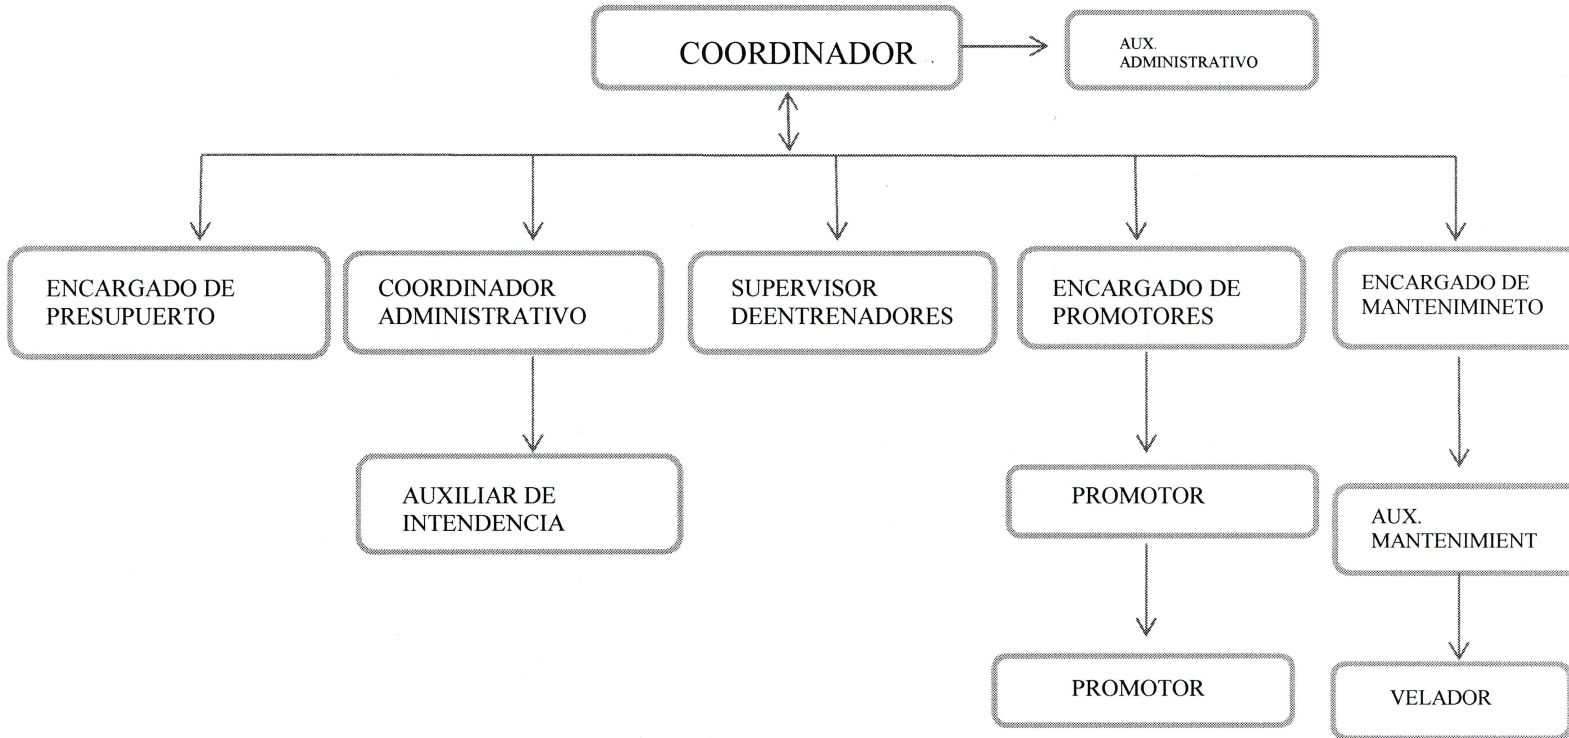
COORDINADOR

AUX.
ADMINISTRATIVO

ENCARGADO DE PRESUPUERTO

COORDINADOR ADMINISTRATIVO

SUPERVISOR DEENTRENADORES

ENCARGADO DE PROMOTORES

ENCARGADO DE MANTENIMINETO

AUXILIAR DE INTENDENCIA

PROMOTOR

AUX.
MANTENIMIENT

PROMOTOR

VELADOR